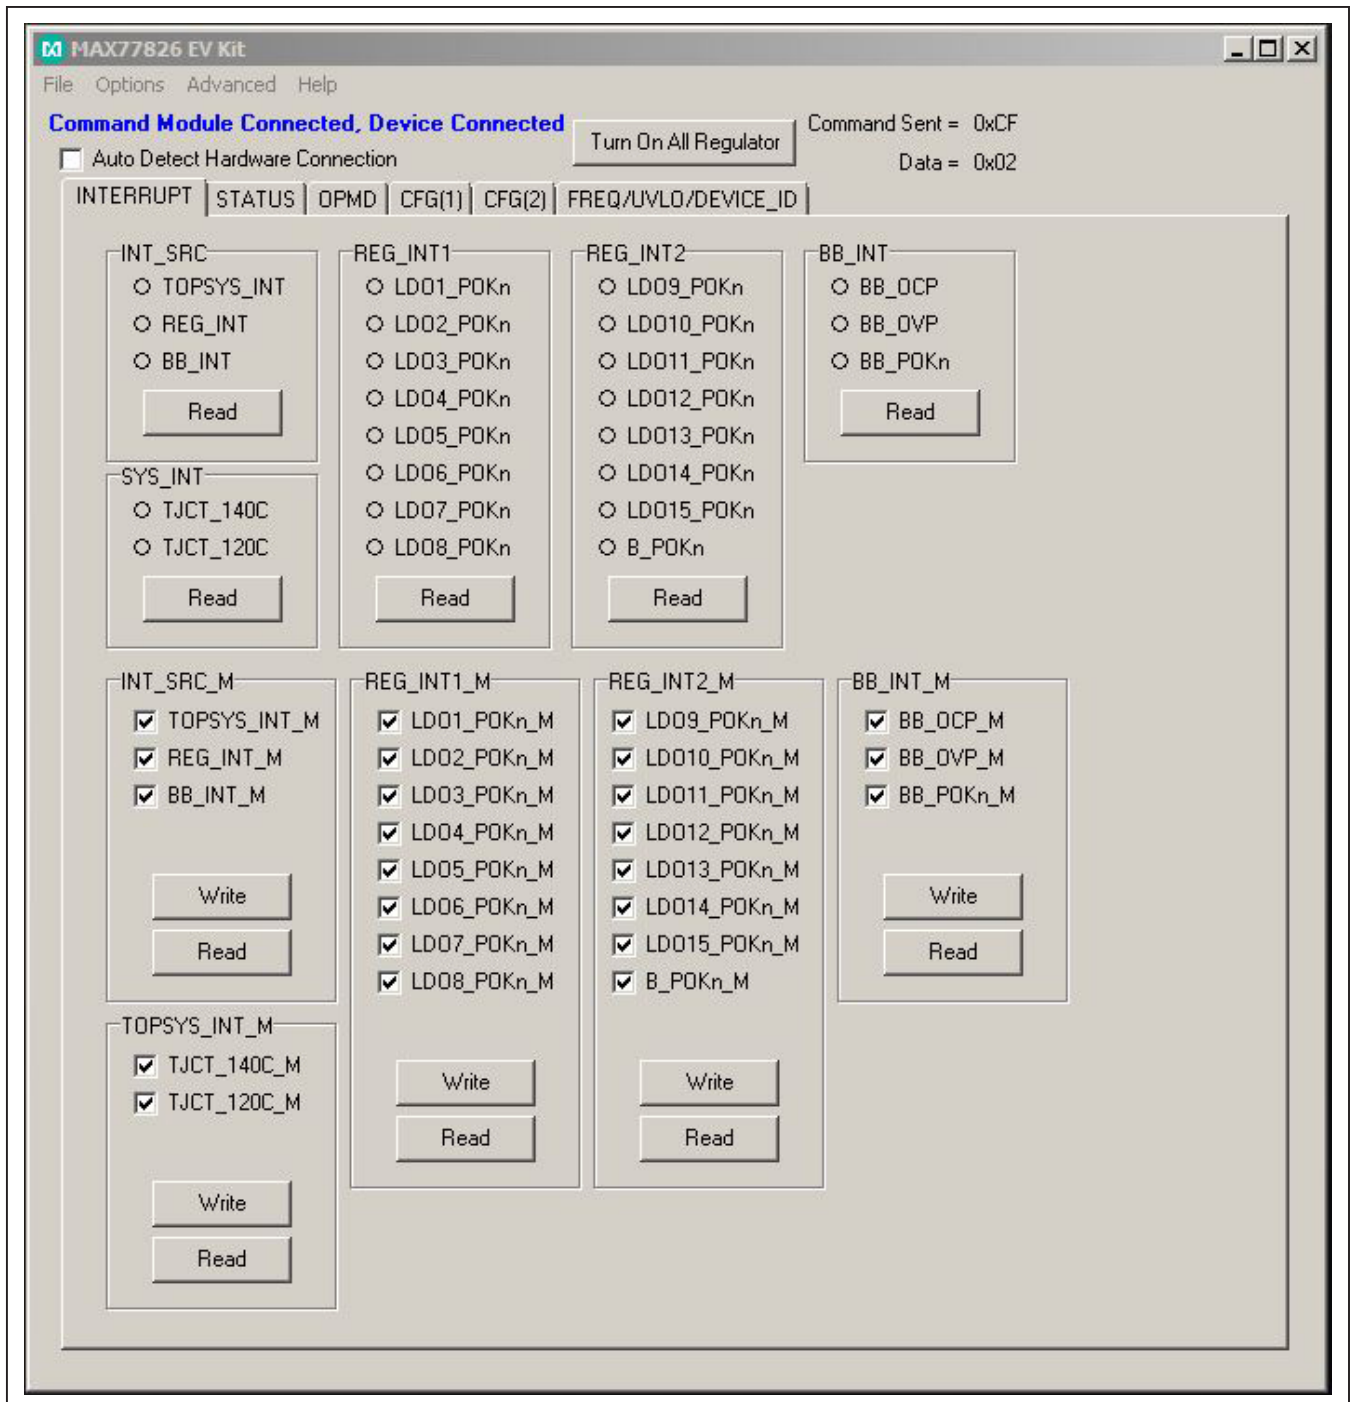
MAX77826 EV Kit

File Options Advanced Help

Command Module Connected, Device Connected

Auto Detect Hardware Connection

Turn On All Regulator

Command Sent = 0xCF

Data = 0x02

INTERRUPT | STATUS | OPMD | CFG(1) | CFG(2) | FREQ/UVLO/DEVICE_ID

INT_SRC
TOPSYS_INT
REG_INT
BB_INT
Read

SYS_INT
TJCT_140C
TJCT_120C
Read

REG_INT1
LDO1_POKn
LDO2_POKn
LDO3_POKn
LDO4_POKn
LDO5_POKn
LDO6_POKn
LDO7_POKn
LDO8_POKn
Read

REG_INT2
LDO9_POKn
LDO10_POKn
LDO11_POKn
LDO12_POKn
LDO13_POKn
LDO14_POKn
LDO15_POKn
B_POKn
Read

BB_INT
BB_OCP
BB_OVP
BB_POKn
Read

INT_SRC_M
TOPSYS_INT_M
REG_INT_M
BB_INT_M
Write
Read

TOPSYS_INT_M
TJCT_140C_M
TJCT_120C_M
Write
Read

REG_INT1_M
LDO1_POKn_M
LDO2_POKn_M
LDO3_POKn_M
LDO4_POKn_M
LDO5_POKn_M
LDO6_POKn_M
LDO7_POKn_M
LDO8_POKn_M
Write
Read

REG_INT2_M
LDO9_POKn_M
LDO10_POKn_M
LDO11_POKn_M
LDO12_POKn_M
LDO13_POKn_M
LDO14_POKn_M
LDO15_POKn_M
B_POKn_M
Write
Read

BB_INT_M
BB_OCP_M
BB_OVP_M
BB_POKn_M
Write
Read